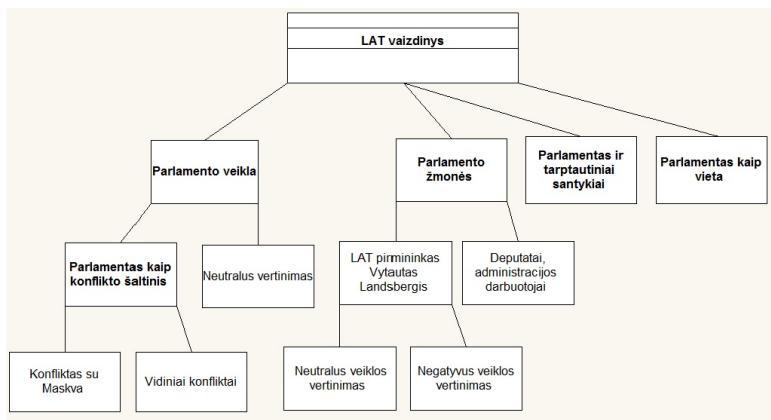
LAT vaizdinys

Parlamento veikla

Parlamento žmonės

Parlamentas ir tarptautiniai santykiai

Parlamentas kaip vieta

Parlamentas kaip konflikto šaltinis

Neutralus vertinimas

LAT pirmininkas Vytautas Landsbergis

Deputatai, administracijos darbuotojai

Konfliktas su Maskva

Vidiniai konfliktai

Neutralus veiklos vertinimas

Negatyvus veiklos vertinimas